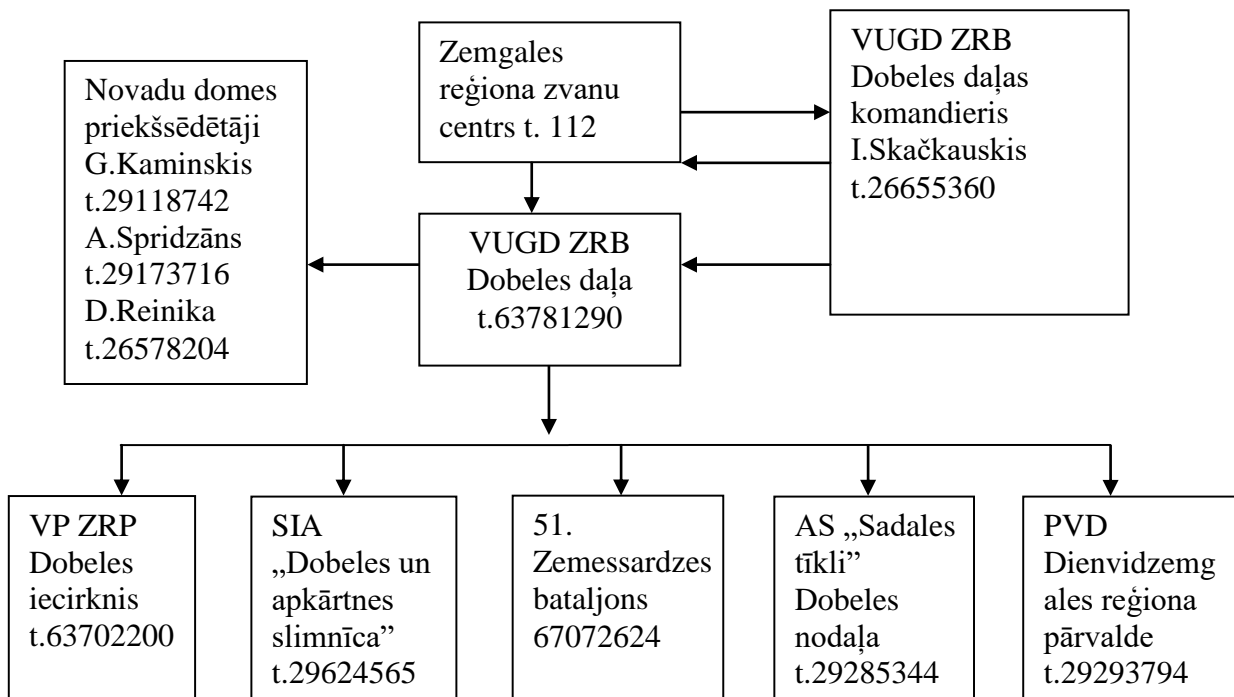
Zemgales reģiona zvanu centrs t. 112

VUGD ZRB Dobeles daļas komandieris I.Skačkauskis t.26655360

Novadu domes priekšsēdētāji G.Kaminskis t.29118742 A.Spridzāns t.29173716 D.Reinika t.26578204

VUGD ZRB Dobeles daļa t.63781290

VP ZRP Dobeles iecirknis t.63702200

SIA „Dobeles un apkārtnes slimnīca" t.29624565

51. Zemessardzes bataljons 67072624

AS „Sadales tīkli" Dobeles nodaļa t.29285344

PVD Dienvidzemg ales reģiona pārvalde t.29293794